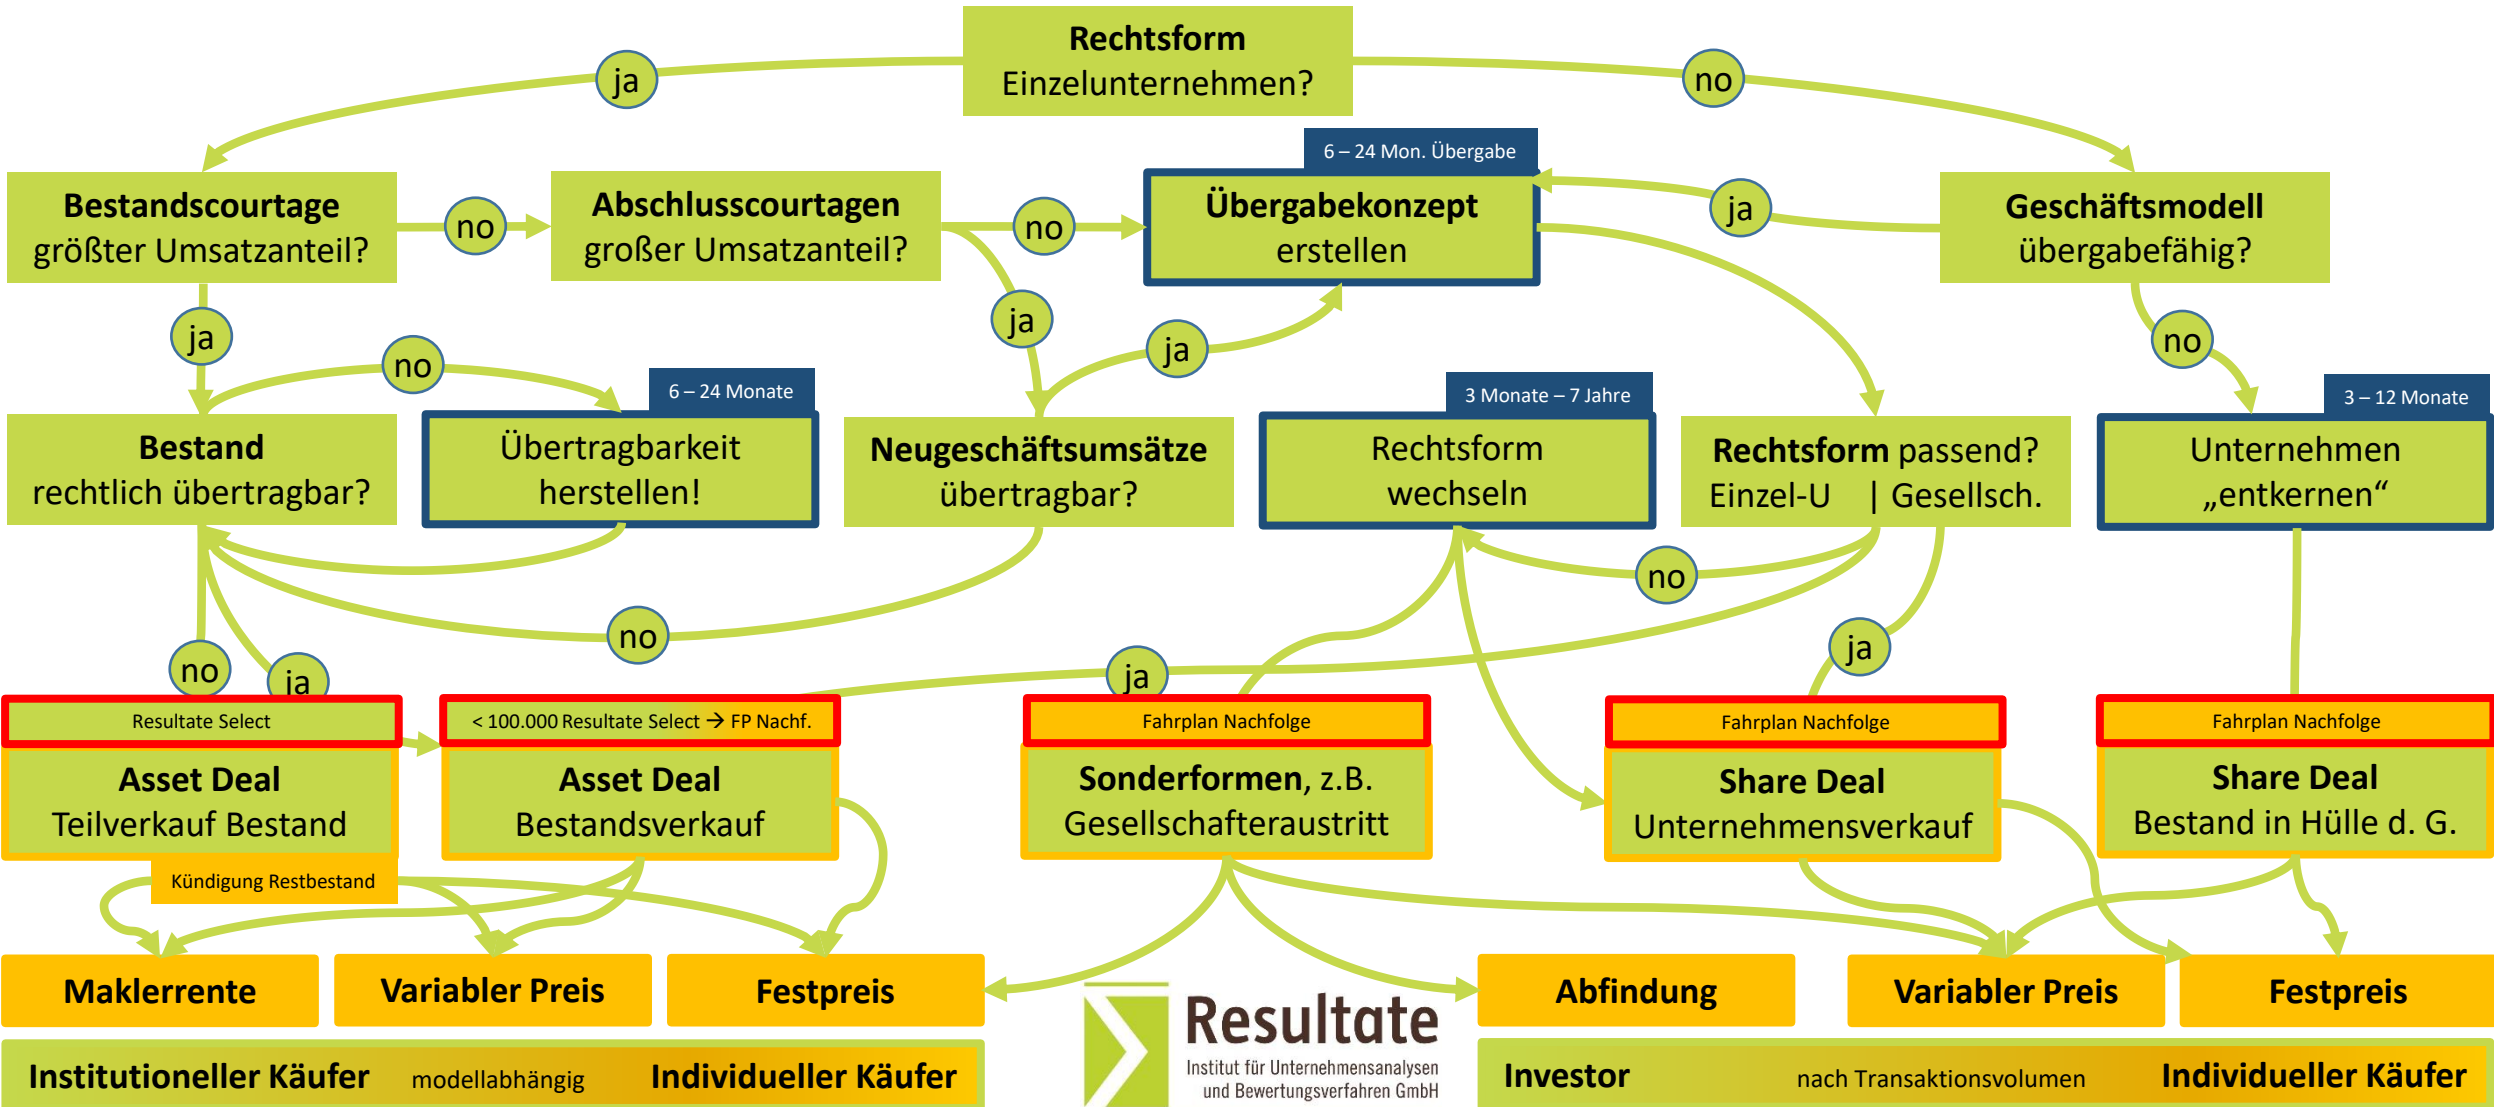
Rechtsform
Einzelunternehmen?

ja

no

Bestandscourtage
größter Umsatzanteil?

no

Abschlusscourtagen
großer Umsatzanteil?

no

6 – 24 Mon. Übergabe

Übergabekonzept
erstellen

ja

Geschäftsmodell
übergabefähig?

ja

no

ja

ja

no

6 – 24 Monate

3 Monate – 7 Jahre

3 – 12 Monate

Bestand
rechtlich übertragbar?

Übertragbarkeit
herstellen!

Neugeschäftsumsätze
übertragbar?

Rechtsform
wechseln

Rechtsform passend?
Einzel-U | Gesellsch.

Unternehmen
„entkernen“

no

no

ja

no

ja

ja

Resultate Select

< 100.000 Resultate Select → FP Nachf.

Fahrplan Nachfolge

Fahrplan Nachfolge

Fahrplan Nachfolge

Asset Deal
Teilverkauf Bestand

Asset Deal
Bestandsverkauf

Sonderformen, z.B.
Gesellschafteraustritt

Share Deal
Unternehmensverkauf

Share Deal
Bestand in Hülle d. G.

Kündigung Restbestand

Maklerrente

Variabler Preis

Festpreis

Abfindung

Variabler Preis

Festpreis

Resultate
Institut für Unternehmensanalysen
und Bewertungsverfahren GmbH

Institutioneller Käufer modellabhängig Individueller Käufer

Investor nach Transaktionsvolumen Individueller Käufer